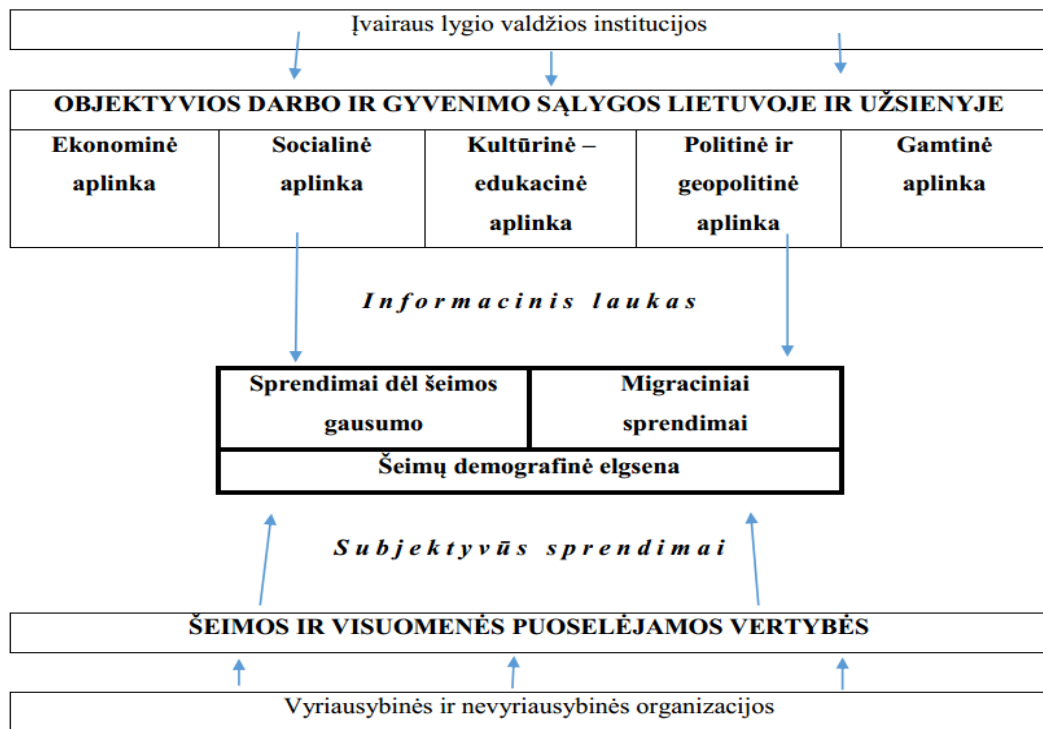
Įvairaus lygio valdžios institucijos

OBJEKTYVIOS DARBO IR GYVENIMO SĄLYGOS LIETUVOJE IR UŽSIENYJE

| Ekonominė aplinka | Socialinė aplinka | Kultūrinė – edukacinė aplinka | Politinė ir geopolitinė aplinka | Gamtinė aplinka |
|---|---|---|---|---|

Informacinis laukas

| Sprendimai dėl šeimos gausumo | Migraciniai sprendimai |
|---|---|
| Šeimų demografinė elgsena | |

Subjektyvūs sprendimai

ŠEIMOS IR VISUOMENĖS PUOSELĖJAMOS VERTYBĖS

Vyriausybinės ir nevyriausybinės organizacijos